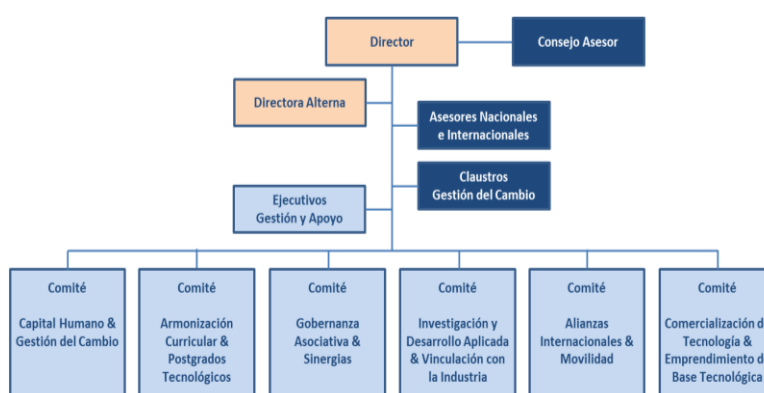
Director

Consejo Asesor

Directora Alterna

Asesores Nacionales e Internacionales

Claustros Gestión del Cambio

Ejecutivos Gestión y Apoyo

Comité

Capital Humano & Gestión del Cambio

Comité

Armonización Curricular & Postgrados Tecnológicos

Comité

Gobernanza Asociativa & Sinergias

Comité

Investigación y Desarrollo Aplicada & Vinculación con la Industria

Comité

Alianzas Internacionales & Movilidad

Comité

Comercialización d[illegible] Tecnología & Emprendimiento d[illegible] Base Tecnológica